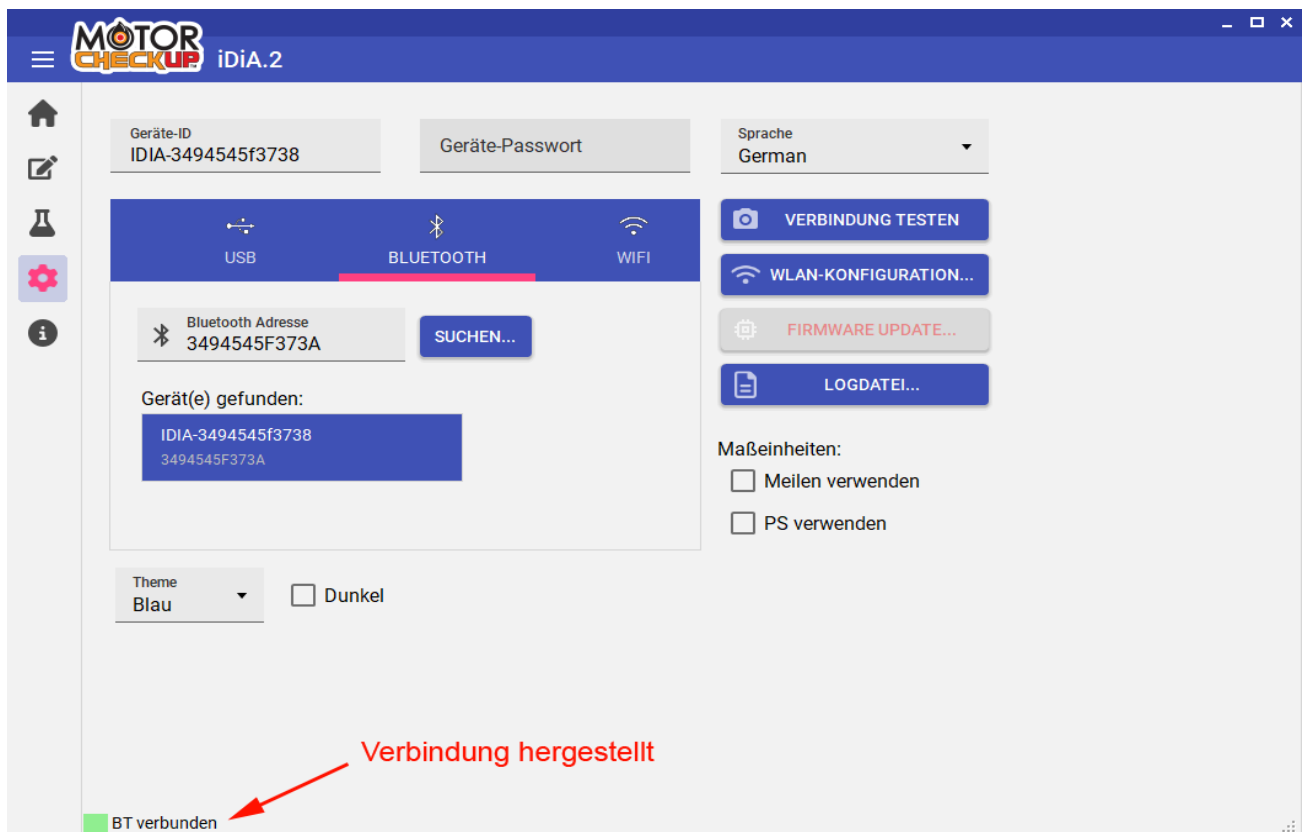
MOTOR CHECKUP iDiA.2

Geräte-ID
IDIA-3494545f3738

Geräte-Passwort

Sprache
German

USB
BLUETOOTH
WIFI

Bluetooth Adresse
3494545F373A

SUCHEN...

Gerät(e) gefunden:

IDIA-3494545f3738
3494545F373A

VERBINDUNG TESTEN
WLAN-KONFIGURATION...
FIRMWARE UPDATE...
LOGDATEI...

Maßeinheiten:
Meilen verwenden
PS verwenden

Theme
Blau

Dunkel

Verbindung hergestellt

BT verbunden